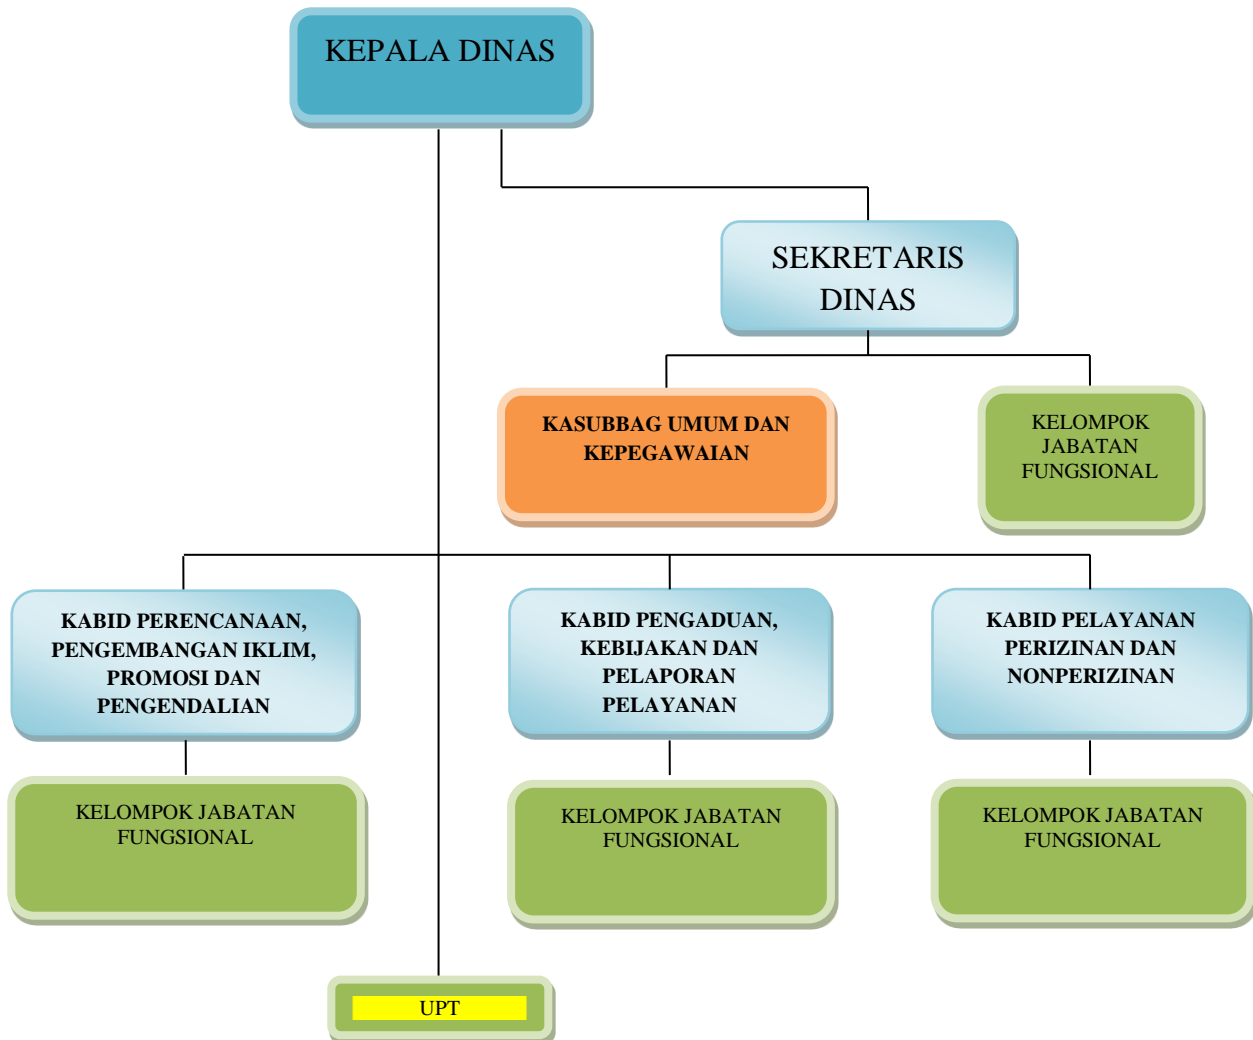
KEPALA DINAS

SEKRETARIS DINAS

KASUBBAG UMUM DAN KEPEGAWAIAN

KELOMPOK JABATAN FUNGSIONAL

KABID PERENCANAAN, PENGEMBANGAN IKLIM, PROMOSI DAN PENGENDALIAN

KABID PENGADUAN, KEBIJAKAN DAN PELAPORAN PELAYANAN

KABID PELAYANAN PERIZINAN DAN NONPERIZINAN

KELOMPOK JABATAN FUNGSIONAL

KELOMPOK JABATAN FUNGSIONAL

KELOMPOK JABATAN FUNGSIONAL

UPT